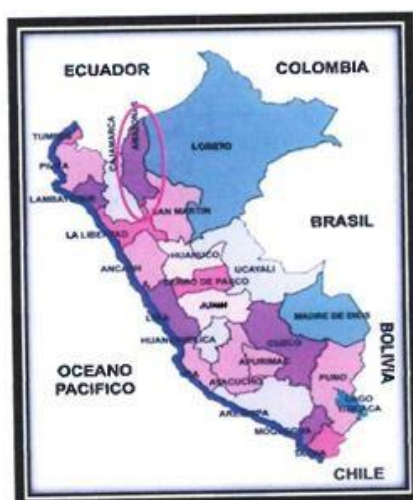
ECUADOR
COLOMBIA
TUMBES
PIURA
LAMBAYEQUE
CAJAMARCA
AMAZONAS
LORETO
SAN MARTIN
BRASIL
LA LIBERTAD
ANCASH
HUANUCO
UCAYALI
CERRO DE PASCO
JUNIN
LIMA
HUANCAVELICA
MADRE DE DIOS
BOLIVIA
CUSCO
APURIMAC
AYACUCHO
OCEANO PACIFICO
ICA
PUNO
LAGO TITICACA
AREQUIPA
MOQUEGUA
TACNA
CHILE